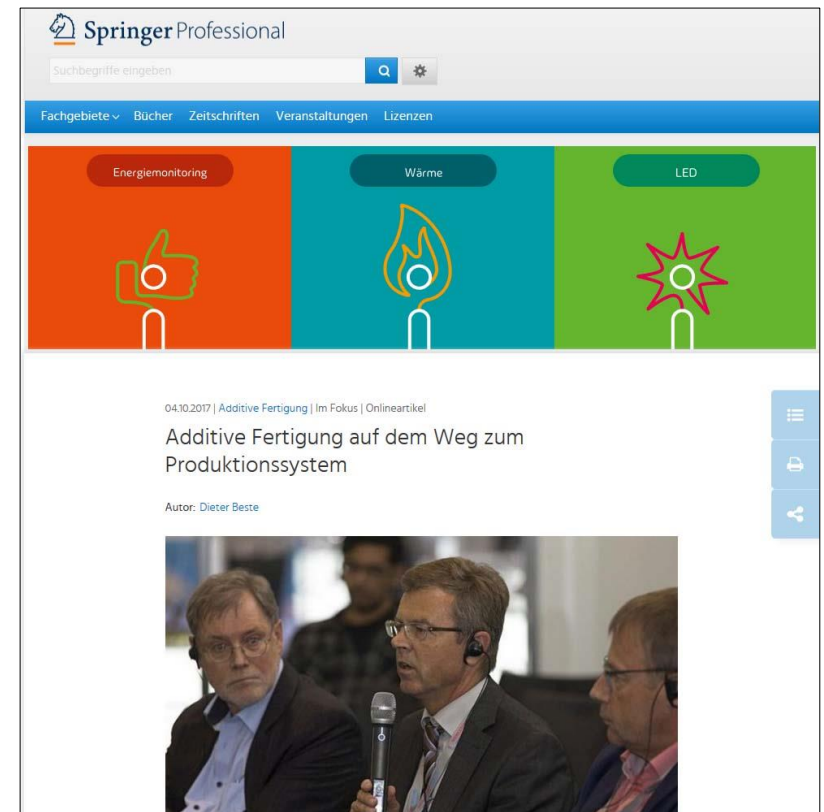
Springer Professional

Suchbegriffe eingeben

Fachgebiete Bücher Zeitschriften Veranstaltungen Lizenzen

Energiemonitoring

Wärme

LED

04.10.2017 | Additive Fertigung | Im Fokus | Onlineartikel

Additive Fertigung auf dem Weg zum Produktionssystem

Autor: Dieter Beste